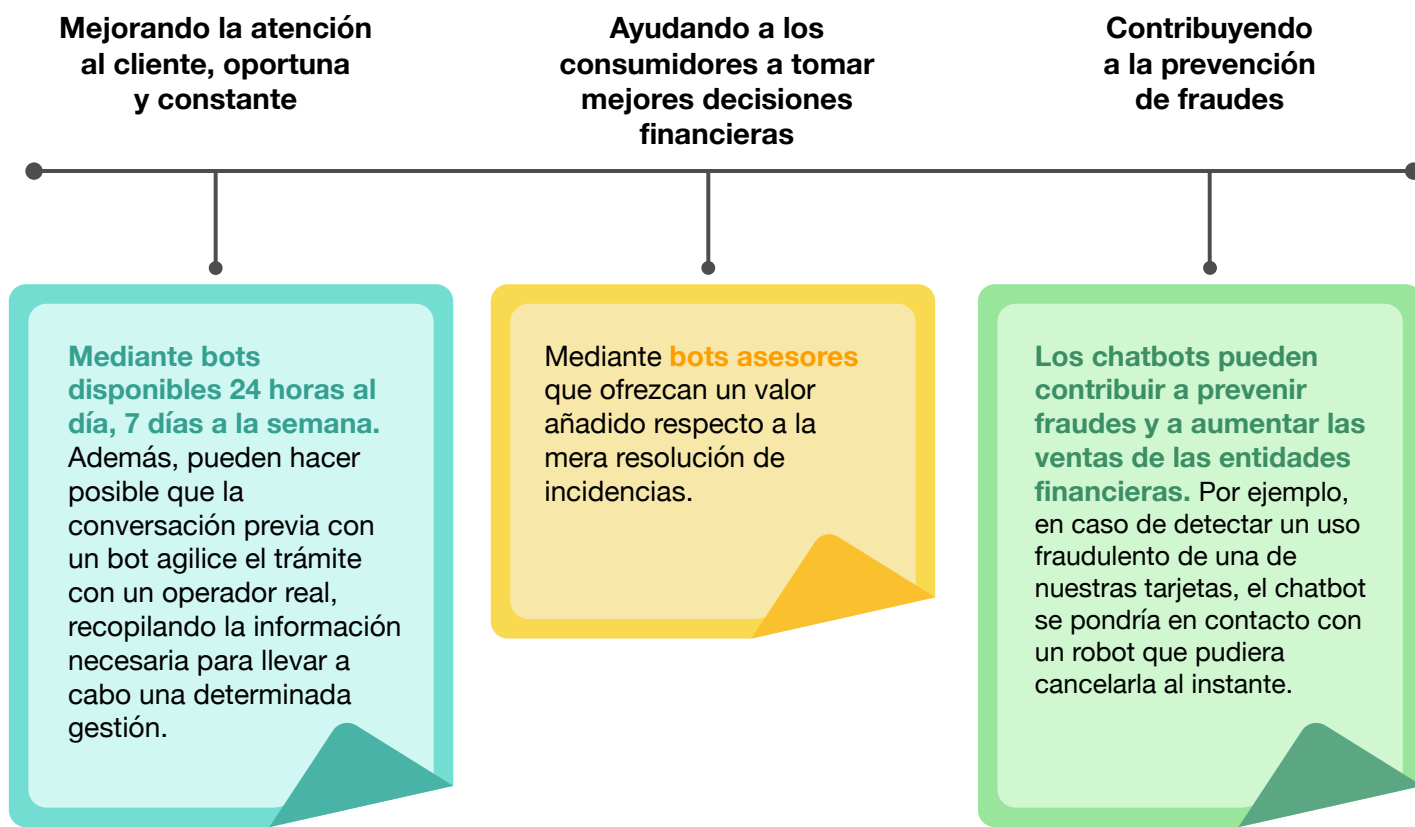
Mejorando la atención al cliente, oportuna y constante

Ayudando a los consumidores a tomar mejores decisiones financieras

Contribuyendo a la prevención de fraudes

Mediante bots disponibles 24 horas al día, 7 días a la semana. Además, pueden hacer posible que la conversación previa con un bot agilice el trámite con un operador real, recopilando la información necesaria para llevar a cabo una determinada gestión.

Mediante bots asesores que ofrezcan un valor añadido respecto a la mera resolución de incidencias.

Los chatbots pueden contribuir a prevenir fraudes y a aumentar las ventas de las entidades financieras. Por ejemplo, en caso de detectar un uso fraudulento de una de nuestras tarjetas, el chatbot se pondría en contacto con un robot que pudiera cancelarla al instante.